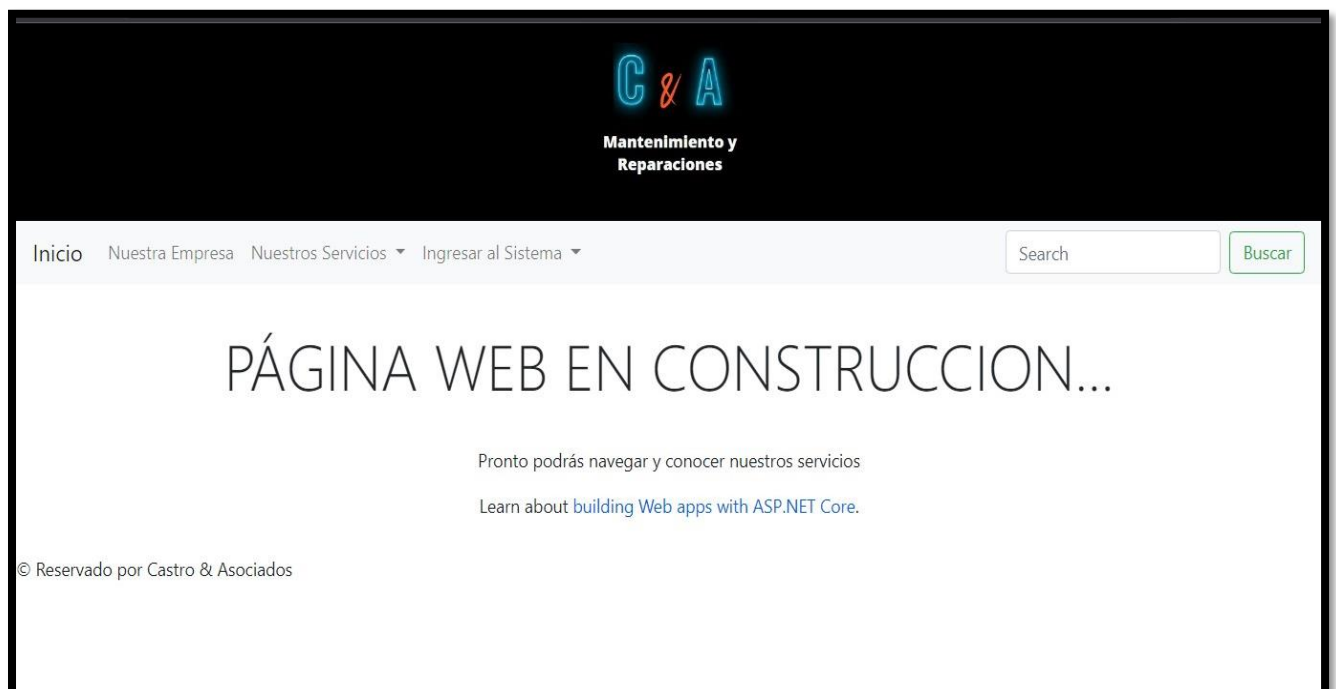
C & A

Mantenimiento y Reparaciones

Inicio Nuestra Empresa Nuestros Servicios ▾ Ingresar al Sistema ▾ Search Buscar

PÁGINA WEB EN CONSTRUCCION...

Pronto podrás navegar y conocer nuestros servicios

Learn about building Web apps with ASP.NET Core.

© Reservado por Castro & Asociados